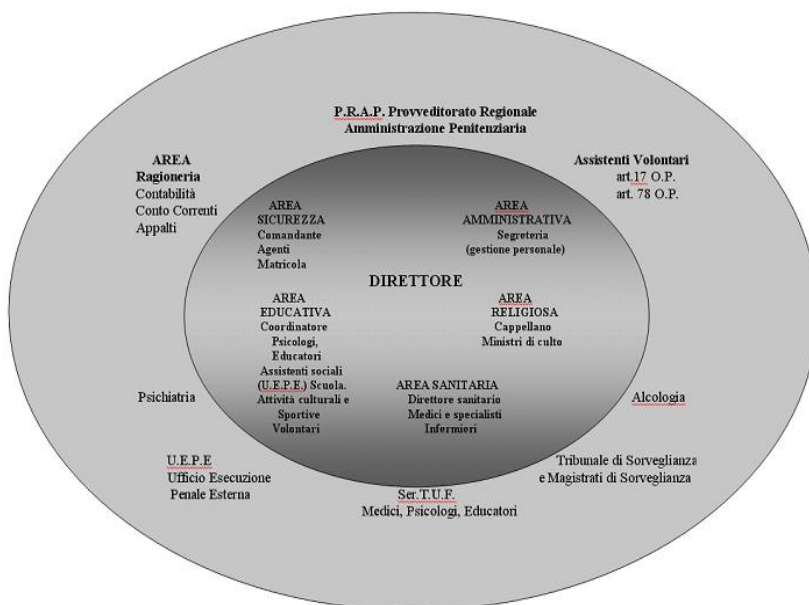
P.R.A.P. Provveditorato Regionale
Amministrazione Penitenziaria

AREA
Ragioneria
Contabilità
Conto Correnti
Appalti

Assistenti Volontari
art.17 O.P.
art. 78 O.P.

AREA
SICUREZZA
Comandante
Agenti
Matricola

AREA
AMMINISTRATIVA
Segreteria
(gestione personale)

DIRETTORE

AREA
EDUCATIVA
Coordinatore
Psicologi,
Educatori
Assistenti sociali
(U.E.P.E.) Scuola.
Attività culturali e
Sportive
Volontari

AREA
RELIGIOSA
Cappellano
Ministri di culto

AREA SANITARIA
Direttore sanitario
Medici e specialisti
Infermieri

Psichiatria

Alcologia

U.E.P.E
Ufficio Esecuzione
Penale Esterna

Tribunale di Sorveglianza
e Magistrati di Sorveglianza

Ser.T.U.F.
Medici, Psicologi, Educatori